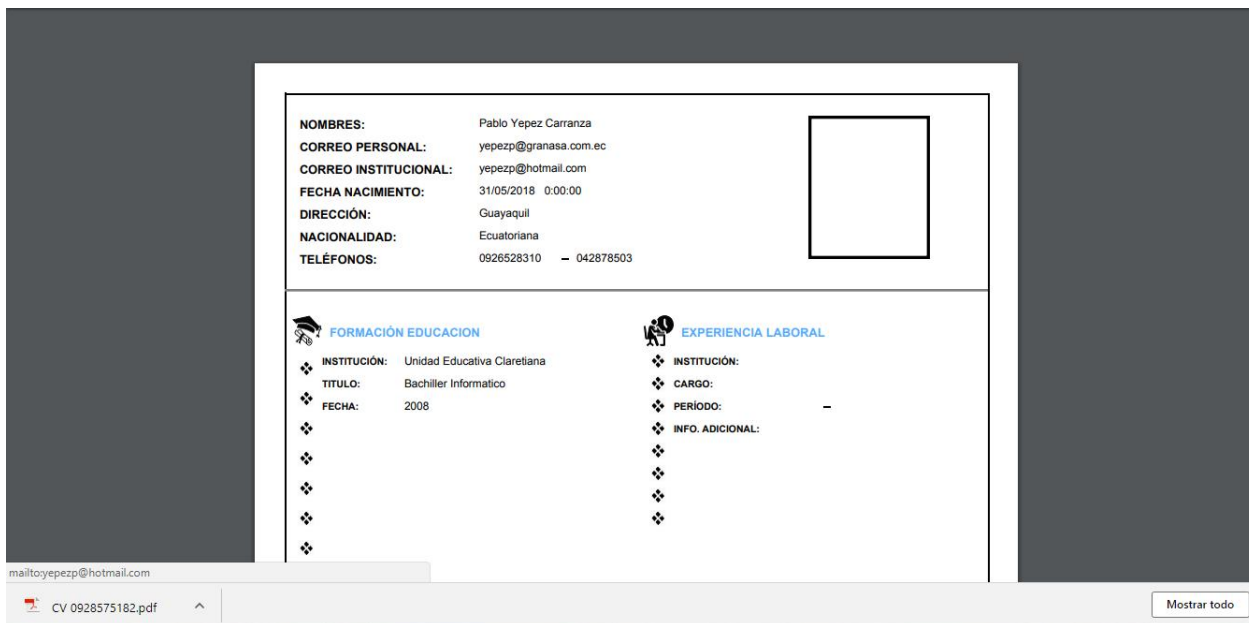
NOMBRES: Pablo Yepez Carranza
CORREO PERSONAL: yepezp@granasa.com.ec
CORREO INSTITUCIONAL: yepezp@hotmail.com
FECHA NACIMIENTO: 31/05/2018 0:00:00
DIRECCIÓN: Guayaquil
NACIONALIDAD: Ecuatoriana
TELÉFONOS: 0926528310 – 042878503

FORMACIÓN EDUCACION
INSTITUCIÓN: Unidad Educativa Claretiana
TITULO: Bachiller Informatico
FECHA: 2008

EXPERIENCIA LABORAL
INSTITUCIÓN:
CARGO:
PERÍODO: –
INFO. ADICIONAL:

mailto:yepezp@hotmail.com
CV 0928575182.pdf
Mostrar todo